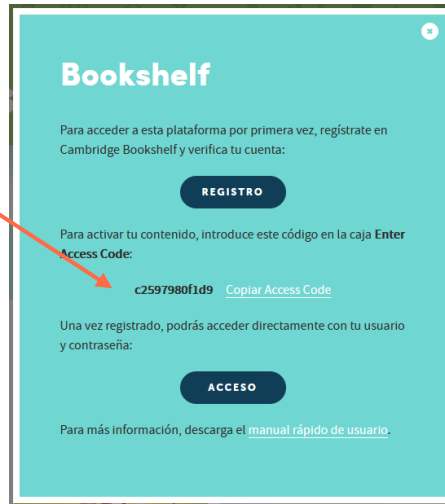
Bookshelf

Para acceder a esta plataforma por primera vez, regístrate en Cambridge Bookshelf y verifica tu cuenta:

REGISTRO

Para activar tu contenido, introduce este código en la caja Enter Access Code:

c2597980f1d9 Copiar Access Code

Una vez registrado, podrás acceder directamente con tu usuario y contraseña:

ACCESO

Para más información, descarga el manual rápido de usuario.